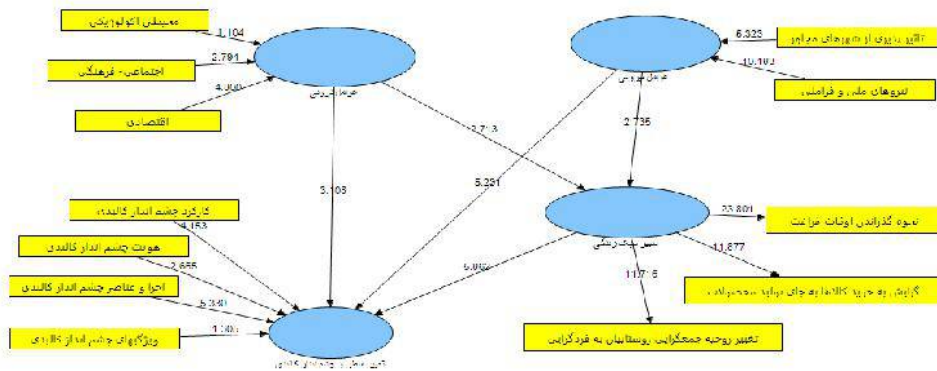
محیطی اکولوژیکی
1.104
اجتماعی- فرهنگی
2.791
4.300
اقتصادی
عوامل درونی
2.713
3.103
5.231
تاثیر پذیری از شهرهای مجاور
6.323
10.103
نیروهای ملی و فرامتی
عوامل بیرونی
2.735
کارکرد چشم انداز کالبدی
4.153
هویت چشم انداز کالبدی
2.655
اجزا و عناصر چشم انداز کالبدی
5.330
ویژگیهای چشم انداز کالبدی
1.100
5.088
سبک زندگی
23.801
نحوه گذراندن اوقات فراغت
11.877
11.715
گرایش به خرید کالاها به جای تولید محصولات
تغییر روحیه جمعگرایی روستاییان به فردگرایی
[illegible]